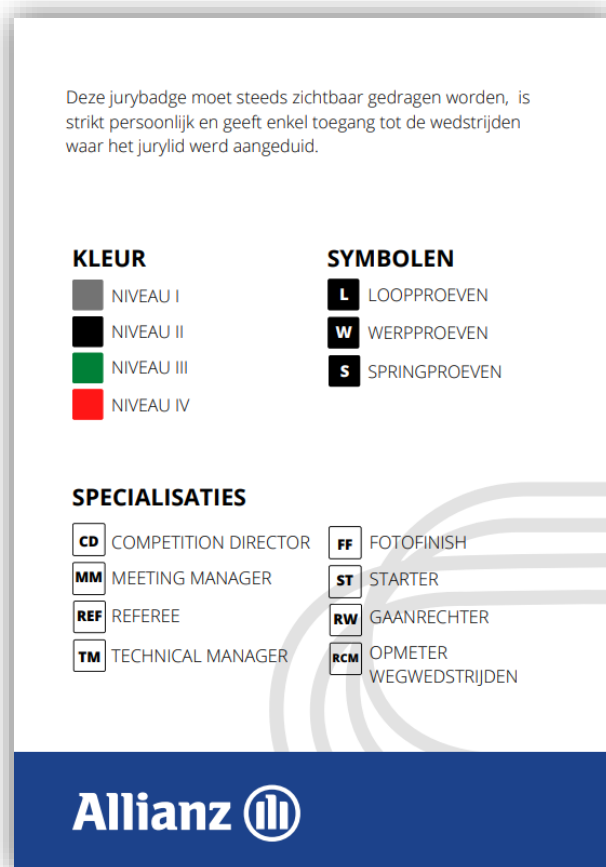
Deze jurybadge moet steeds zichtbaar gedragen worden, is strikt persoonlijk en geeft enkel toegang tot de wedstrijden waar het jurylid werd aangeduid.

KLEUR

NIVEAU I

NIVEAU II

NIVEAU III

NIVEAU IV

SYMBOLEN

L LOOPPROEVEN

W WERPPROEVEN

S SPRINGPROEVEN

SPECIALISATIES

CD COMPETITION DIRECTOR

MM MEETING MANAGER

REF REFEREE

TM TECHNICAL MANAGER

FF FOTOFINISH

ST STARTER

RW GAANRECHTER

RCM OPMETER WEGWEDSTRIJDEN

Allianz